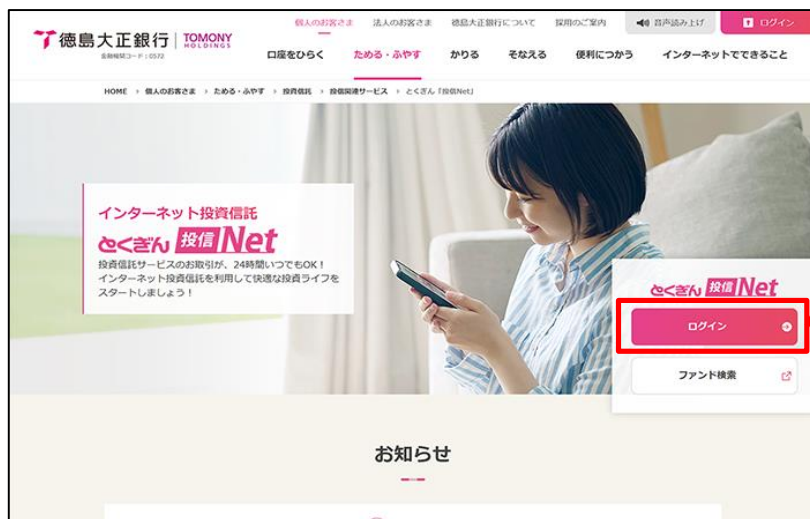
徳島大正銀行 | TOMONY HOLDINGS
金融機関コード：0572

個人のお客さま　法人のお客さま　徳島大正銀行について　採用のご案内　音声読み上げ　ログイン

口座をひらく　ためる・ふやす　かりる　そなえる　便利につかう　インターネットでできること

HOME ＞ 個人のお客さま ＞ ためる・ふやす ＞ 投資信託 ＞ 投信関連サービス ＞ とくぎん「投信Net」

インターネット投資信託
とくぎん 投信 Net
投資信託サービスのお取引が、24時間いつでもOK！
インターネット投資信託を利用して快適な投資ライフをスタートしましょう！

とくぎん 投信 Net
ログイン
ファンド検索

お知らせ